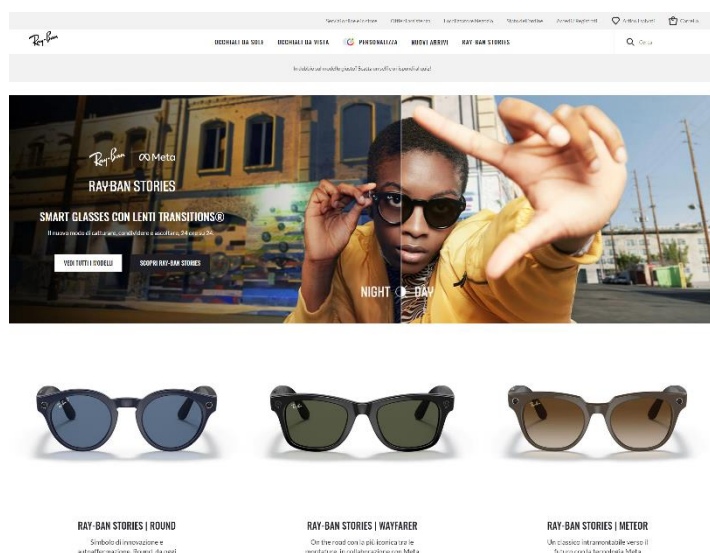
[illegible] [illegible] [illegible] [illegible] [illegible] Articoli salvati Carrello

Ray-Ban

OCCHIALI DA SOLE OCCHIALI DA VISTA PERSONALIZZA NUOVI ARRIVI RAY-BAN STORIES

Cerca

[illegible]

Ray-Ban ∞ Meta

RAY-BAN STORIES

SMART GLASSES CON LENTI TRANSITIONS®

Il nuovo modo di catturare, condividere e ascoltare, 24 ore su 24.

VEDI TUTTI I MODELLI

SCOPRI RAY-BAN STORIES

NIGHT DAY

RAY-BAN STORIES | ROUND

Simbolo di innovazione e autoaffermazione. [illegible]

RAY-BAN STORIES | WAYFARER

On the road con le più iconica tra le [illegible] in collaborazione con Meta

RAY-BAN STORIES | METEOR

Un classico intramontabile verso il futuro con la tecnologia Meta